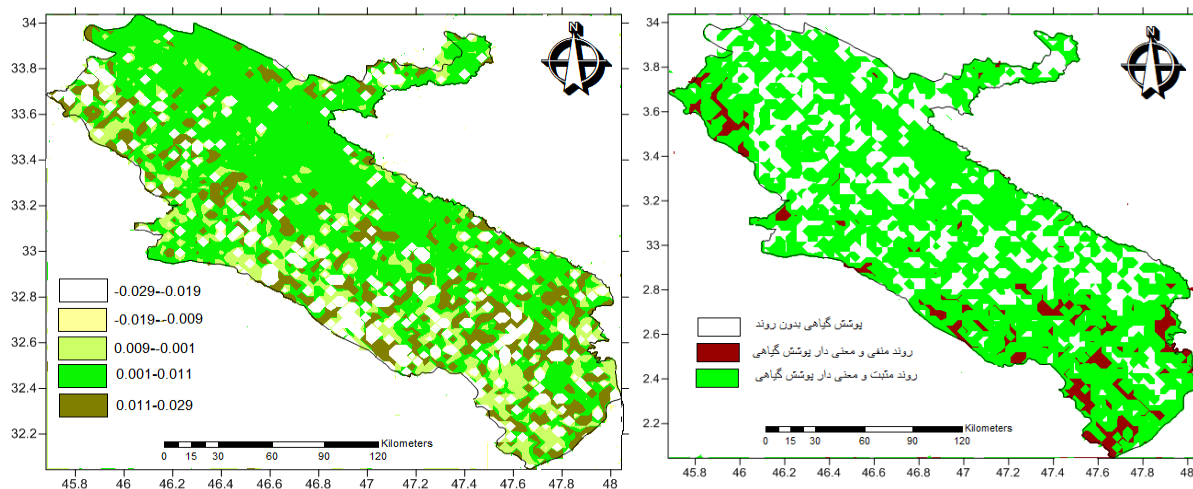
34
33.8
33.6
33.4
33.2
33
32.8
32.6
32.4
32.2

N

-0.029--0.019
-0.019--0.009
0.009--0.001
0.001-0.011
0.011-0.029

Kilometers
0 15 30 60 90 120

45.8 46 46.2 46.4 46.6 46.8 47 47.2 47.4 47.6 47.8 48

34
3.8
3.6
3.4
3.2
33
2.8
2.6
2.4
2.2

N

پوشش گیاهی بدون روند
روند منفی و معنی دار پوشش گیاهی
روند مثبت و معنی دار پوشش گیاهی

Kilometers
0 15 30 60 90 120

45.8 46 46.2 46.4 46.6 46.8 47 47.2 47.4 47.6 47.8 48